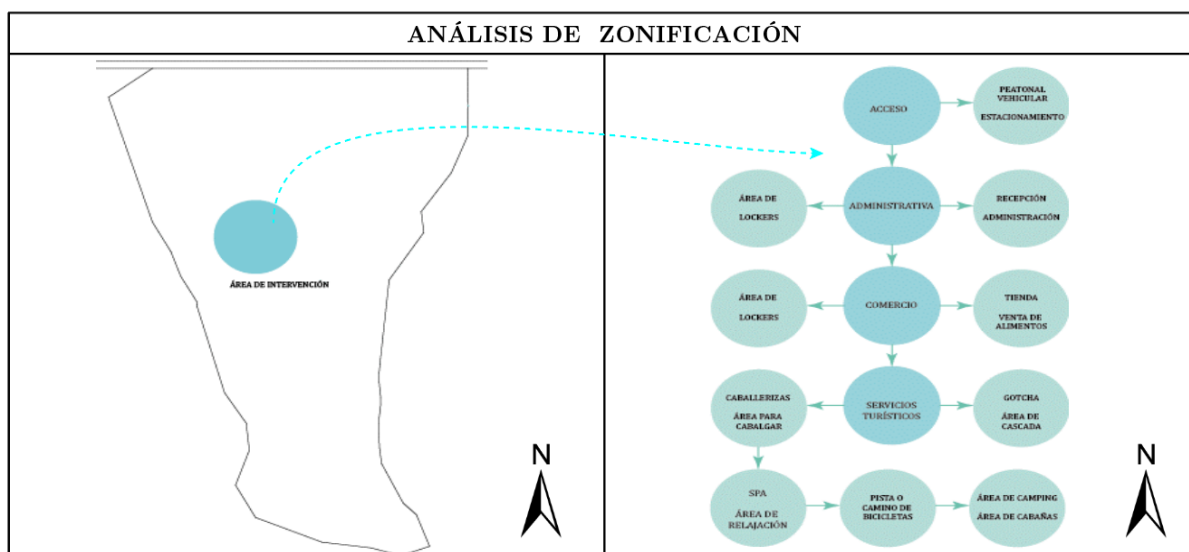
ANÁLISIS DE ZONIFICACIÓN

ÁREA DE INTERVENCIÓN

N

ACCESO

PEATONAL VEHICULAR ESTACIONAMIENTO

ÁREA DE LOCKERS

ADMINISTRATIVA

RECEPCIÓN ADMINISTRACIÓN

ÁREA DE LOCKERS

COMERCIO

TIENDA VENTA DE ALIMENTOS

CABALLERIZAS ÁREA PARA CABALGAR

SERVICIOS TURÍSTICOS

GOTCHA ÁREA DE CASCADA

SPA ÁREA DE RELAJACIÓN

PISTA O CAMINO DE BICICLETAS

ÁREA DE CAMPING ÁREA DE CABAÑAS

N